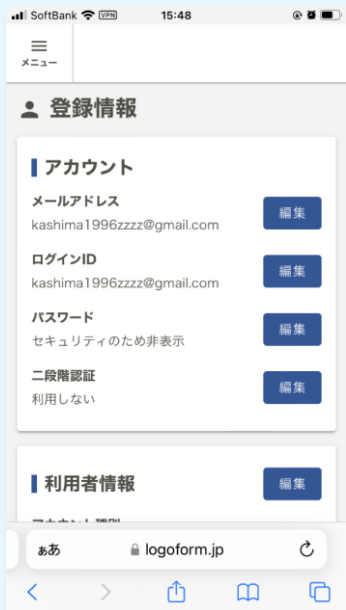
SoftBank VPN 15:48

メニュー

登録情報

アカウント

メールアドレス
kashima1996zzzz@gmail.com
編集

ログインID
kashima1996zzzz@gmail.com
編集

パスワード
セキュリティのため非表示
編集

二段階認証
利用しない
編集

利用者情報
編集

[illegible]

ぁあ logoform.jp